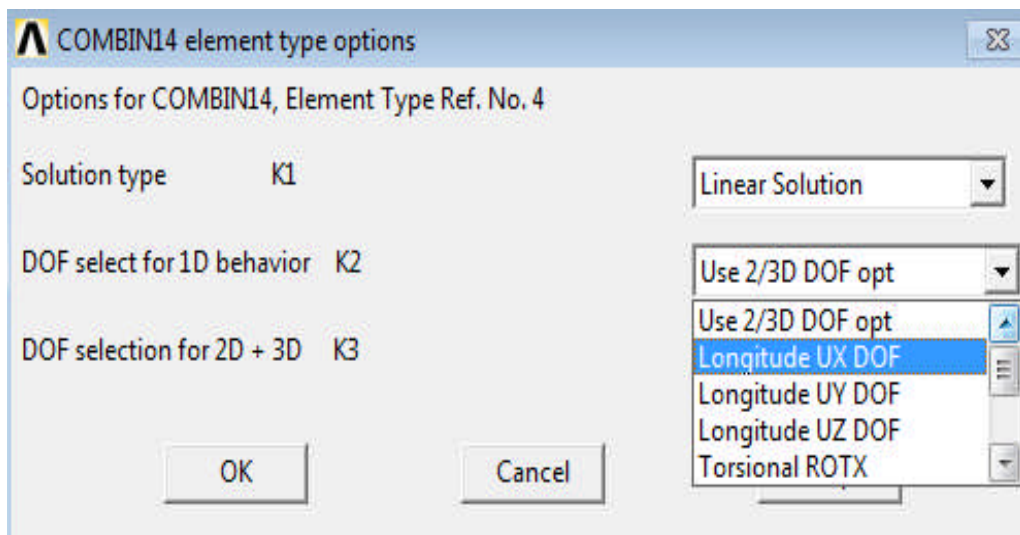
COMBIN14 element type options

Options for COMBIN14, Element Type Ref. No. 4

Solution type K1

Linear Solution

DOF select for 1D behavior K2

Use 2/3D DOF opt

DOF selection for 2D + 3D K3

Use 2/3D DOF opt
Longitude UX DOF
Longitude UY DOF
Longitude UZ DOF
Torsional ROTX

OK

Cancel